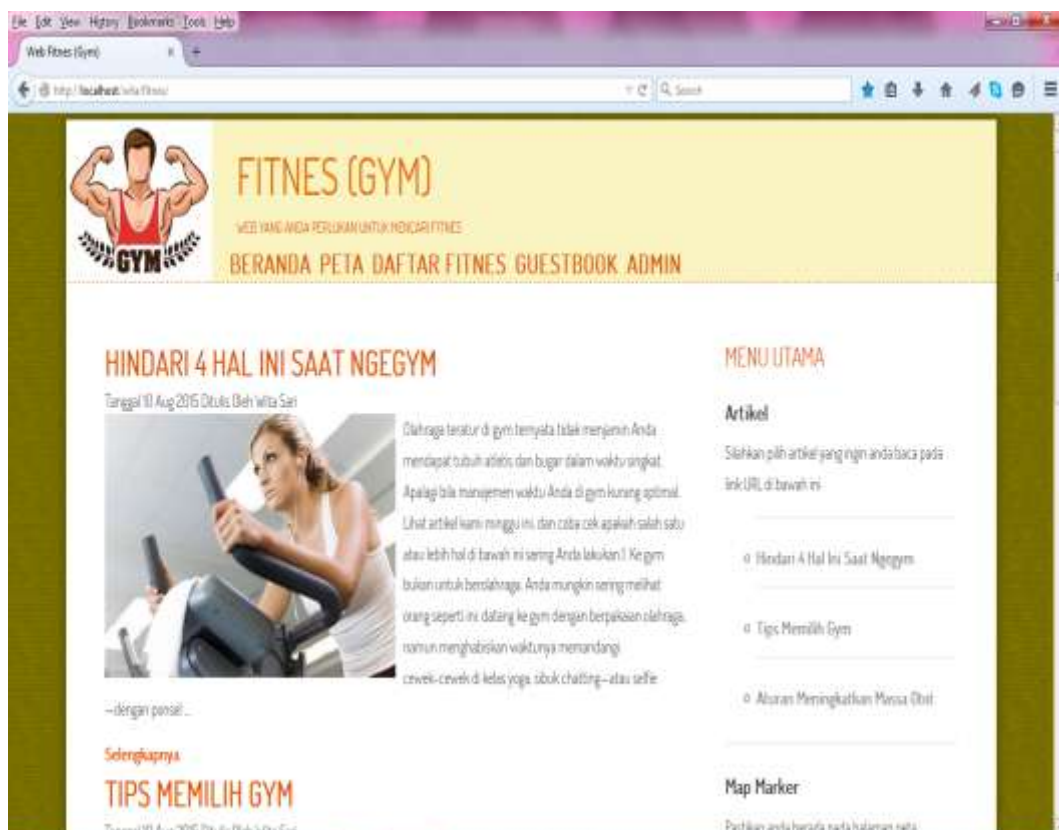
File Edit View History Bookmarks Tools Help

Web Fitnes (Gym)

http://localhost/wita/fitnes/

Search

GYM

FITNES (GYM)

WEB YANG ANDA PERLUKAN UNTUK MENCARI FITNES

BERANDA PETA DAFTAR FITNES GUESTBOOK ADMIN

HINDARI 4 HAL INI SAAT NGEGYM

Tanggal 10 Aug 2015 Ditulis Oleh Wita Sari

Olahraga teratur di gym ternyata tidak menjamin Anda mendapat tubuh atletis dan bugar dalam waktu singkat. Apalagi bila manajemen waktu Anda di gym kurang optimal. Lihat artikel kami minggu ini dan coba cek apakah salah satu atau lebih hal di bawah ini sering Anda lakukan! 1. Ke gym bukan untuk berolahraga. Anda mungkin sering melihat orang seperti ini datang ke gym dengan berpakaian olahraga, namun menghabiskan waktunya memandangi cewek-cewek di kelas yoga, sibuk chatting—atau selfie —dengan ponsel ...

Selengkapnya

TIPS MEMILIH GYM

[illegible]

MENU UTAMA

Artikel

Silahkan pilih artikel yang ingin anda baca pada link URL di bawah ini

Hindari 4 Hal Ini Saat Ngegym

Tips Memilih Gym

Asupan Meningkatkan Massa Otot

Map Marker

Pastikan anda berada pada halaman peta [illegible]